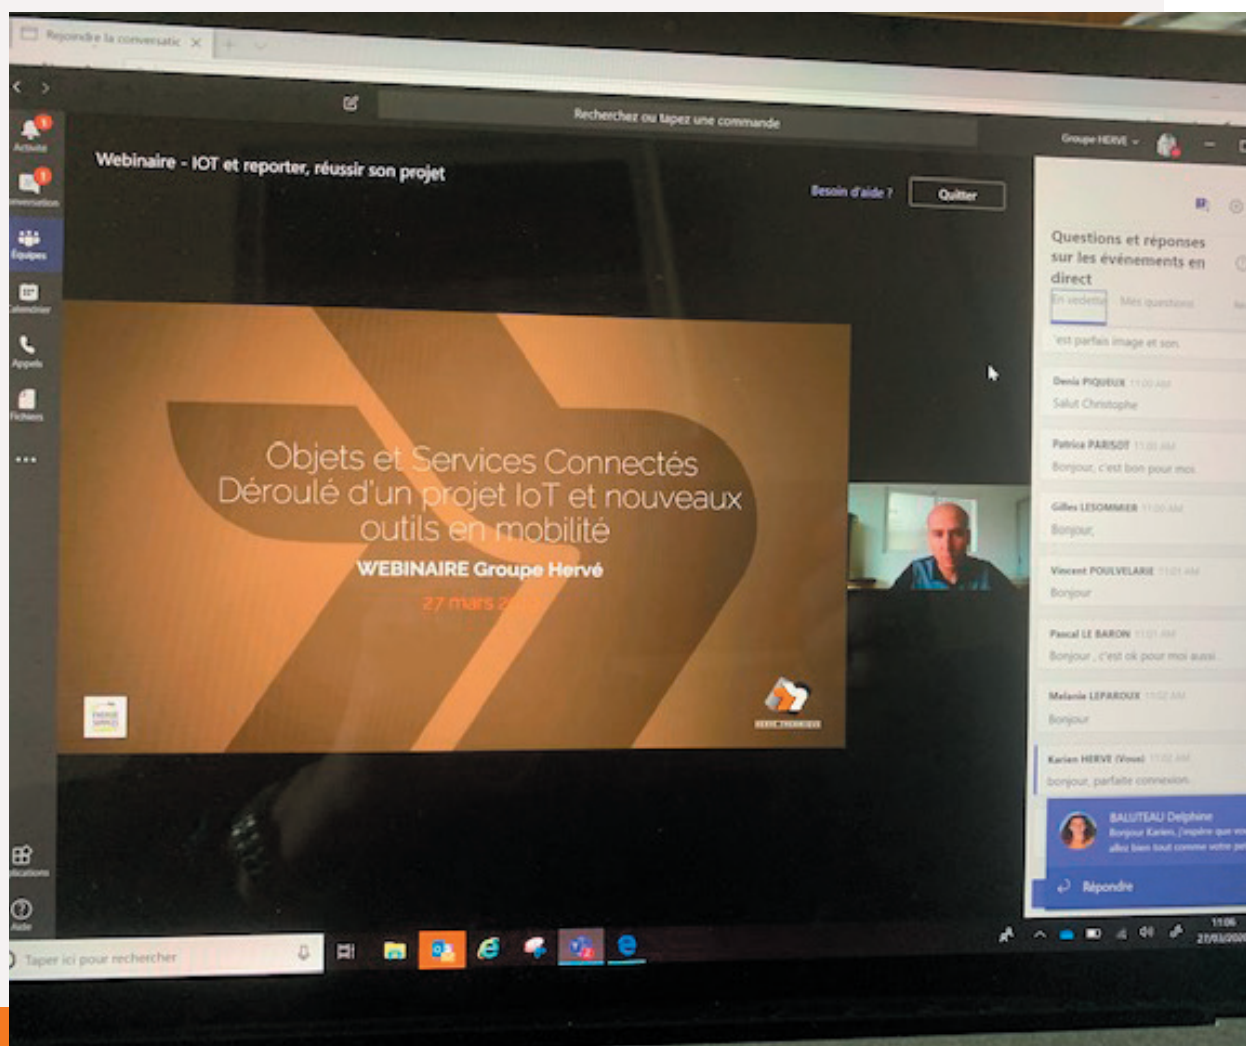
Rejoindre la conversatic ×

Recherchez ou tapez une commande

Groupe HERVE

Activité
Conversation
Équipes
Calendrier
Appels
Fichiers
...
Applications
Aide

Webinaire - IOT et reporter, réussir son projet

Besoin d'aide ?
Quitter

Objets et Services Connectés
Déroulé d'un projet IoT et nouveaux outils en mobilité
WEBINAIRE Groupe Hervé
27 mars 2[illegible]

HERVE THERMIQUE

Questions et réponses sur les événements en direct
En vedette
Mes questions

'est parfait image et son

Denis PIQUEUX 11:00 AM
Salut Christophe

Patrica PARISOT 11:00 AM
Bonjour, c'est bon pour moi

Gilles LESOMMIER 11:00 AM
Bonjour,

Vincent POULVELARIE 11:01 AM
Bonjour

Pascal LE BARON 11:01 AM
Bonjour , c'est ok pour moi aussi

Melanie LEPAROUX 11:02 AM
Bonjour

Karien HERVE (Vous) 11:02 AM
bonjour, parfaite connexion

BALUTEAU Delphine
Bonjour Karien, j'espère que vo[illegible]
allez bien tout comme votre pe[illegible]

Répondre

Taper ici pour rechercher

11:06
27/03/2020